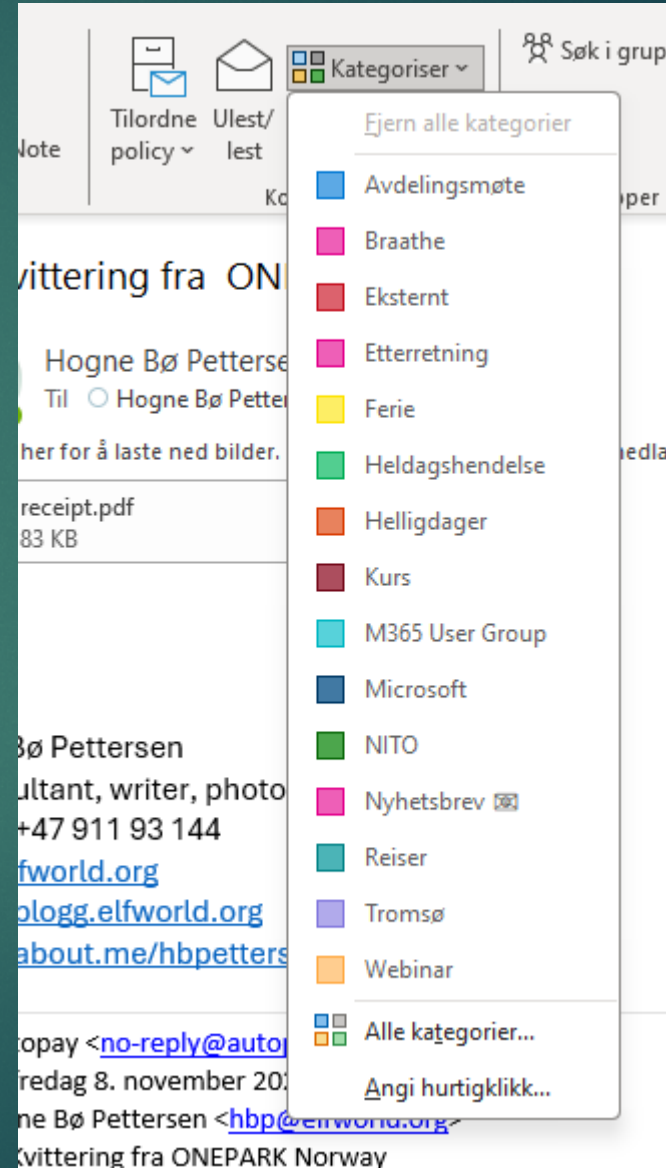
Note

Tilordne policy

Ulest/ lest

Kategoriser

Søk i grup

Ko

pper

Fjern alle kategorier

Avdelingsmøte

Braathe

Eksternt

Etterretning

Ferie

Heldagshendelse

Helligdager

Kurs

M365 User Group

Microsoft

NITO

Nyhetsbrev

Reiser

Tromsø

Webinar

Alle kategorier...

Angi hurtigklikk...

vittering fra ON

Hogne Bø Petterse

Til Hogne Bø Petter

her for å laste ned bilder.

edla

receipt.pdf

83 KB

Bø Pettersen

ultant, writer, photo

+47 911 93 144

lfworld.org

blogg.elfworld.org

about.me/hbpetters

topay <no-reply@autop

fredag 8. november 20

ne Bø Pettersen <hbp@elfworld.org>

Kvittering fra ONEPARK Norway